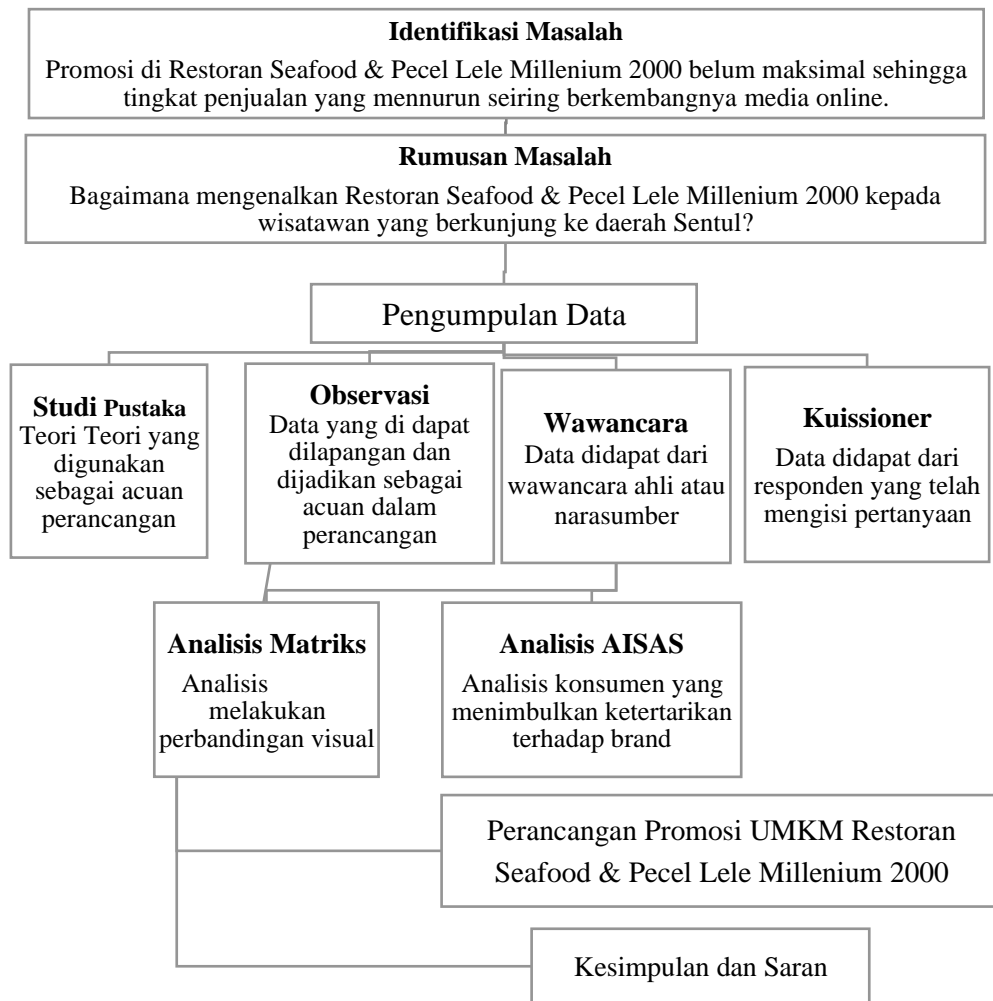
Identifikasi Masalah

Promosi di Restoran Seafood & Pecel Lele Millenium 2000 belum maksimal sehingga tingkat penjualan yang mennurun seiring berkembangnya media online.

Rumusan Masalah

Bagaimana mengenalkan Restoran Seafood & Pecel Lele Millenium 2000 kepada wisatawan yang berkunjung ke daerah Sentul?

Pengumpulan Data

Studi Pustaka
Teori Teori yang digunakan sebagai acuan perancangan

Observasi
Data yang di dapat dilapangan dan dijadikan sebagai acuan dalam perancangan

Wawancara
Data didapat dari wawancara ahli atau narasumber

Kuissioner
Data didapat dari responden yang telah mengisi pertanyaan

Analisis Matriks
Analisis melakukan perbandingan visual

Analisis AISAS
Analisis konsumen yang menimbulkan ketertarikan terhadap brand

Perancangan Promosi UMKM Restoran Seafood & Pecel Lele Millenium 2000

Kesimpulan dan Saran